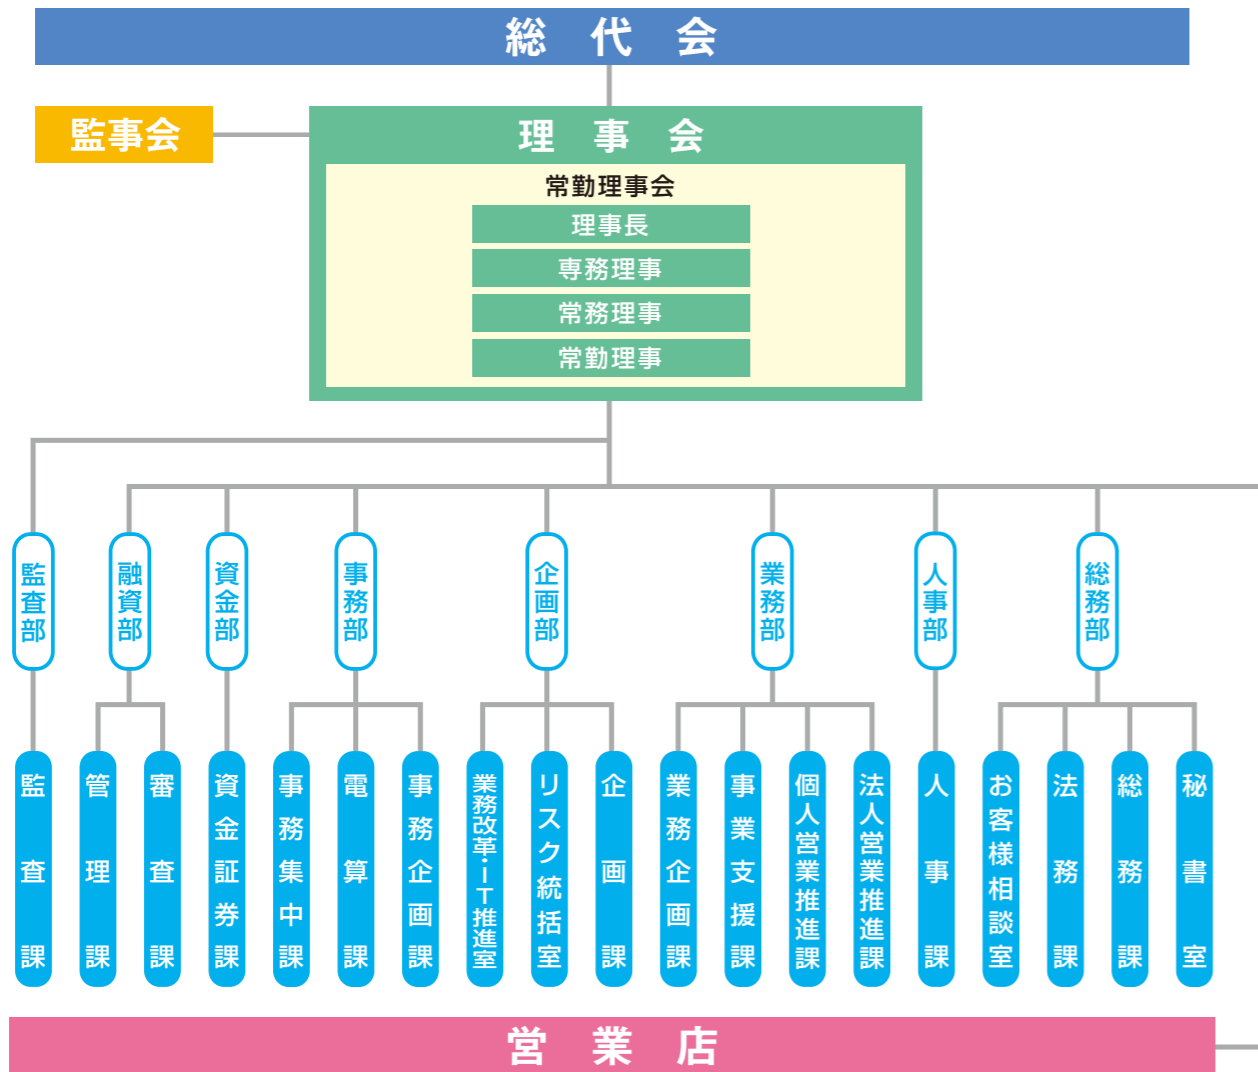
総　代　会

監事会

理　事　会

常勤理事会

理事長

専務理事

常務理事

常勤理事

監査部

監査課

融資部

管理課

審査課

資金部

資金証券課

事務部

事務集中課

電算課

事務企画課

企画部

業務改革・IT推進室

リスク統括室

企画課

業務部

業務企画課

事業支援課

個人営業推進課

法人営業推進課

人事部

人事課

総務部

お客様相談室

法務課

総務課

秘書室

営　業　店